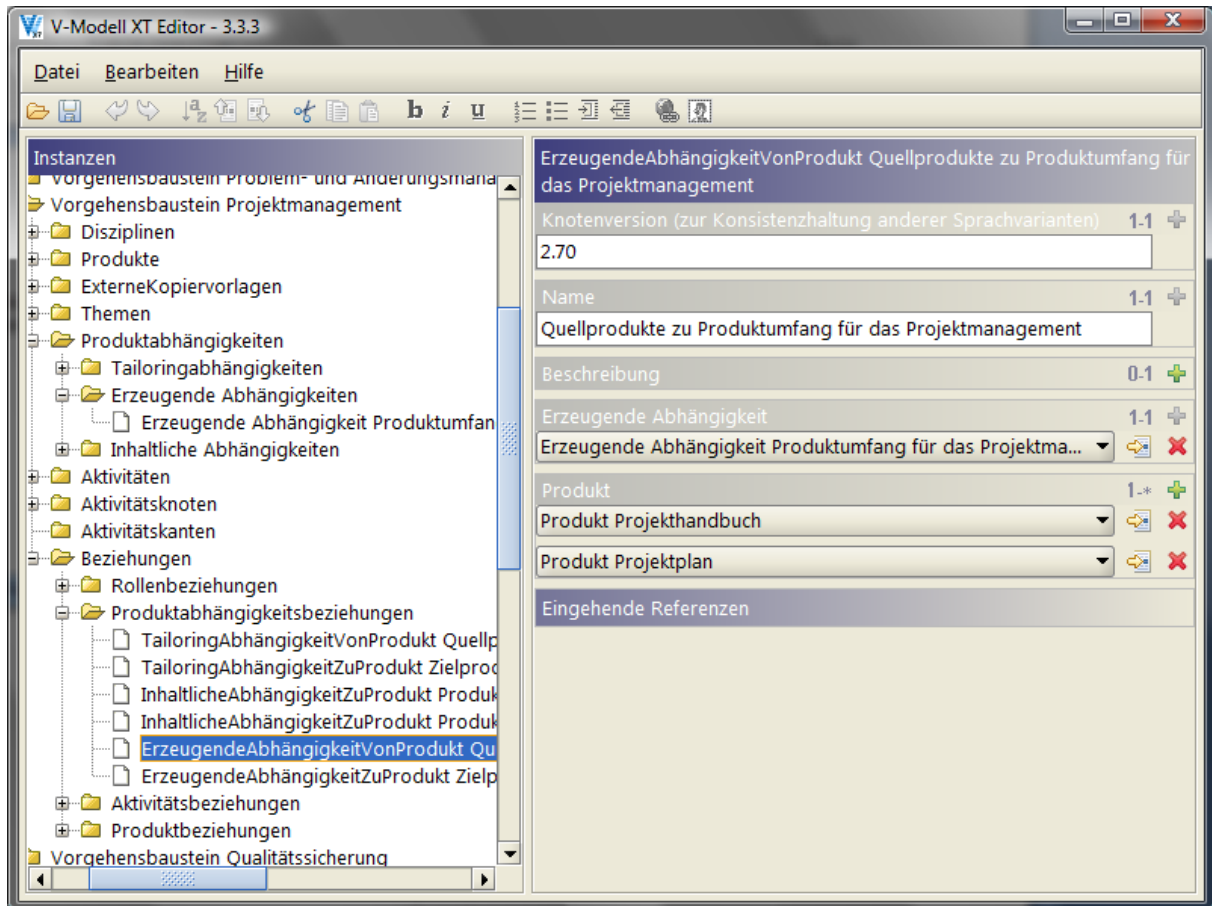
V-Modell XT Editor - 3.3.3

Datei Bearbeiten Hilfe

b i u

Instanzen
Vorgehensbaustein Problem- und Änderungsmana
Vorgehensbaustein Projektmanagement
Disziplinen
Produkte
ExterneKopiervorlagen
Themen
Produktabhängigkeiten
Tailoringabhängigkeiten
Erzeugende Abhängigkeiten
Erzeugende Abhängigkeit Produktumfan
Inhaltliche Abhängigkeiten
Aktivitäten
Aktivitätsknoten
Aktivitätskanten
Beziehungen
Rollenbeziehungen
Produktabhängigkeitsbeziehungen
TailoringAbhängigkeitVonProdukt Quellp
TailoringAbhängigkeitZuProdukt Zielproc
InhaltlicheAbhängigkeitZuProdukt Produk
InhaltlicheAbhängigkeitZuProdukt Produk
ErzeugendeAbhängigkeitVonProdukt Qu
ErzeugendeAbhängigkeitZuProdukt Zielp
Aktivitätsbeziehungen
Produktbeziehungen
Vorgehensbaustein Qualitätssicherung

ErzeugendeAbhängigkeitVonProdukt Quellprodukte zu Produktumfang für das Projektmanagement

Knotenversion (zur Konsistenzhaltung anderer Sprachvarianten) 1-1
2.70

Name 1-1
Quellprodukte zu Produktumfang für das Projektmanagement

Beschreibung 0-1

Erzeugende Abhängigkeit 1-1
Erzeugende Abhängigkeit Produktumfang für das Projektma...

Produkt 1-*
Produkt Projekthandbuch
Produkt Projektplan

Eingehende Referenzen